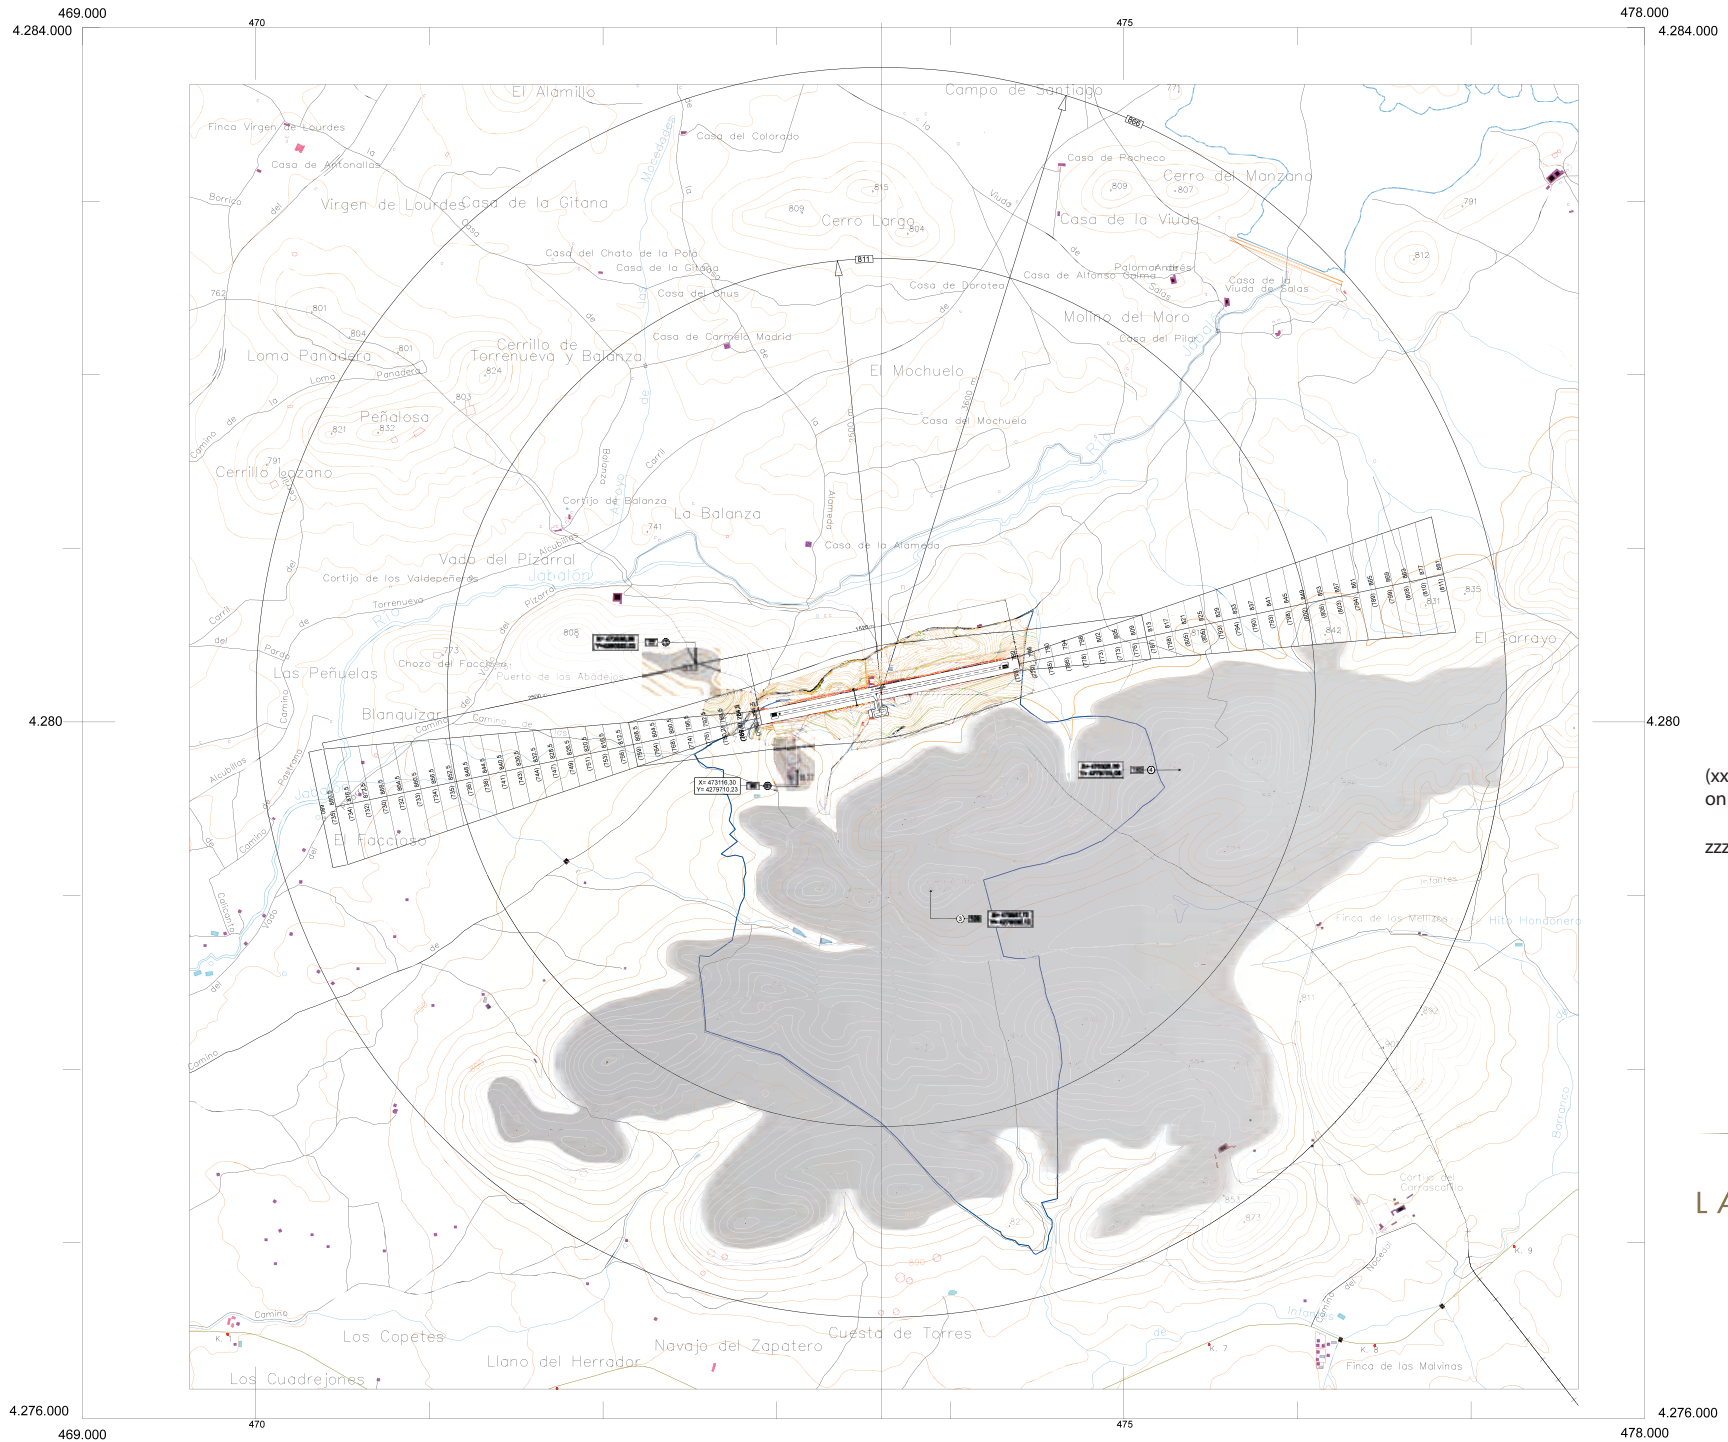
469.000
4.284.000
470
475
478.000
4.284.000

El Alamillo
Campo de Santiago
Finca Virgen de Lourdes
Casa de Antonallas
Casa del Colorado
Casa de Pacheco
Cerro del Manzano
809
807
791
815
Borrico
Virgen de Lourdes
Casa de la Gitana
809
Cerro Largo
804
Casa de la Viuda
Casa del Chato de la Pola
Casa de la Gitana
812
762
Casa del Ghus
Casa de Dorotea
Casa de Alfonso Palomares
Casa de la Viuda de Salas
801
Molino del Moro
804
Cerrillo de Torrenueva y Balanza
Casa de Carmelo Madrid
Casa del Pilar
801
Loma Panadera
Panadera
824
El Mochuelo
803
Peñalosa
Casa del Mochuelo
821
832
791
Cerrillo Lozano
Cortijo de Balanza
La Balanza
741
Casa de la Alameda
Vado del Pizarral
Jabalón
Cortijo de los Valdepeñeros
Torrenueva
835
808
831
842
773
Chozo del Facciosos
El Carrayo
Las Peñuelas
Puerto de los Abadejos
Blanquizar
Camino
X= 473116.30
Y= 4279710.23
El Facciosos
4.280
4.280
Alcubillas
Infantes
Finca de las Mellizas
Hito Hondonera
811
Barranco
Cortijo del Carrascalillo
851
873
K. 9
Camino
Los Copetes
K. 7
Infantes
K. 8
Navajo del Zapatero
Cuesta de Torres
Llano del Herrador
Finca de las Malvinas
Los Cuadrejones
4.276.000
469.000
470
475
4.276.000
478.000
(xx
on
zzz
L A